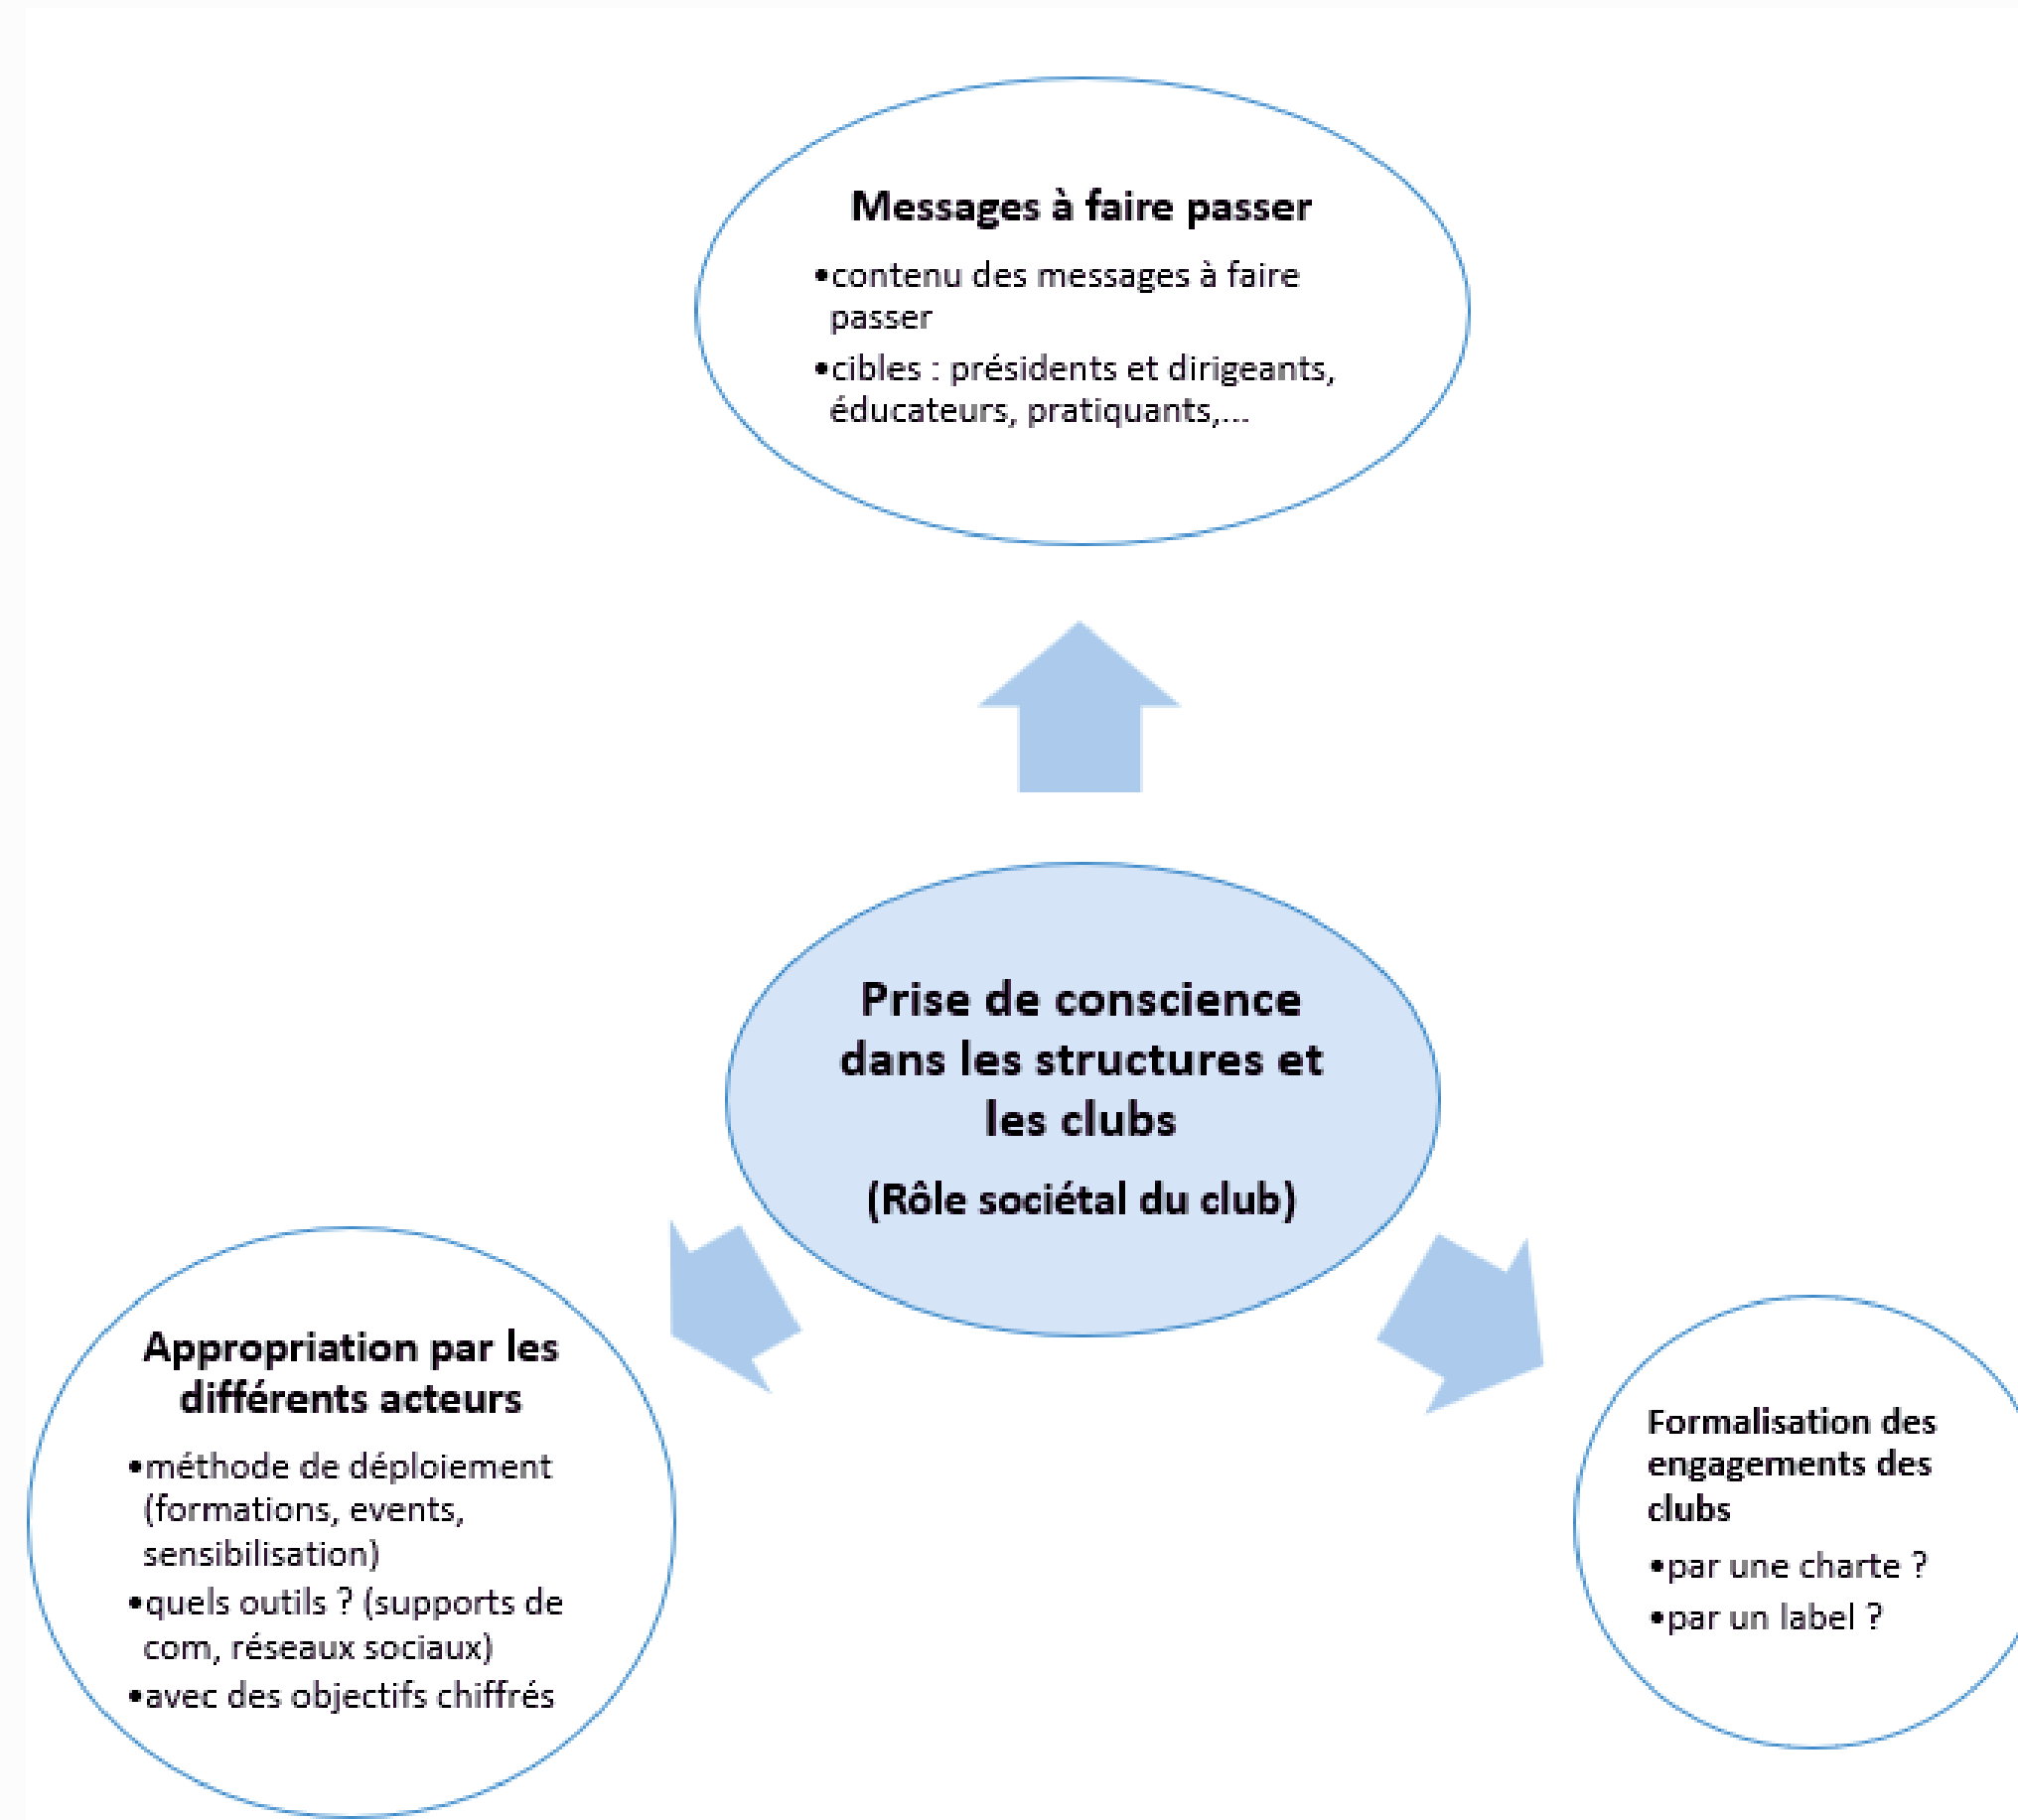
Messages à faire passer

•contenu des messages à faire passer

•cibles : présidents et dirigeants, éducateurs, pratiquants,...

Prise de conscience dans les structures et les clubs

(Rôle sociétal du club)

Appropriation par les différents acteurs

•méthode de déploiement (formations, events, sensibilisation)

•quels outils ? (supports de com, réseaux sociaux)

•avec des objectifs chiffrés

Formalisation des engagements des clubs

•par une charte ?

•par un label ?